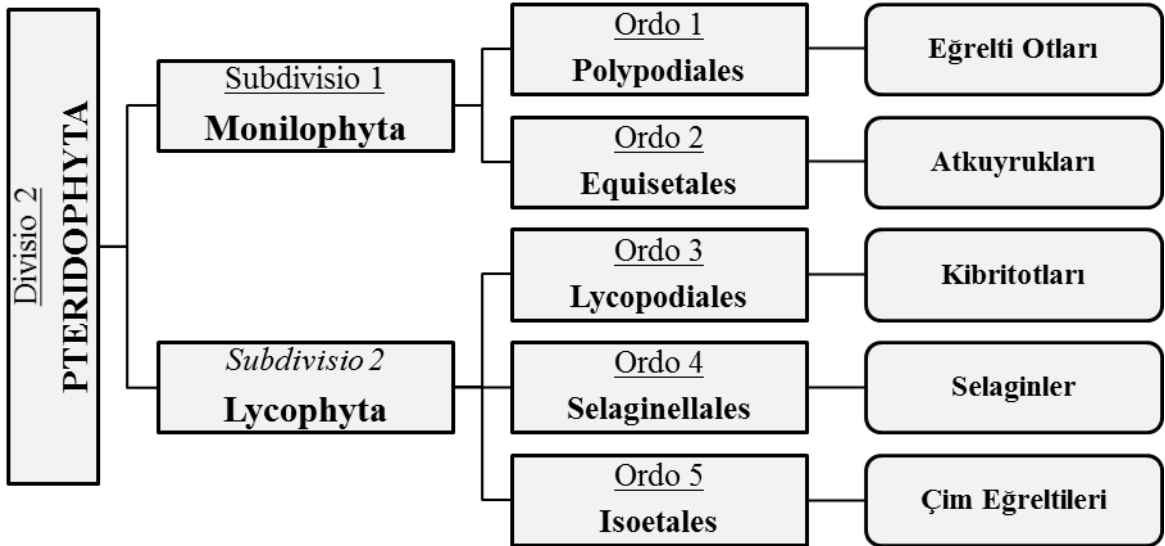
Divisio 2
PTERIDOPHYTA

Subdivisio 1
Monilophyta

Ordo 1
Polypodiales

Eğrelti Otları

Ordo 2
Equisetales

Atkuyrukları

Subdivisio 2
Lycophyta

Ordo 3
Lycopodiales

Kibritotları

Ordo 4
Selaginellales

Selaginler

Ordo 5
Isoetales

Çim Eğreltileri